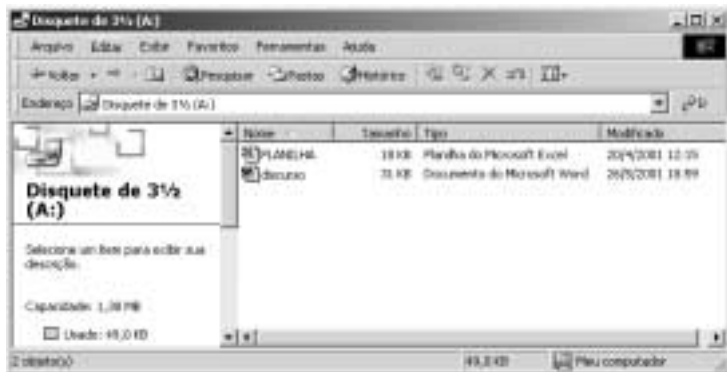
Disquete de 3½ (A:)

Arquivo Editar Exibir Favoritos Ferramentas Ajuda

Voltar Pesquisar Pastas Histórico

Endereço Disquete de 3½ (A:)

Ir

Disquete de 3½ (A:)

Selecione um item para exibir sua descrição.

Capacidade: 1,38 MB

Usado: 49,0 KB

| Nome | Tamanho | Tipo | Modificado |
|---|---|---|---|
| PLANILHA | 18 KB | Planilha do Microsoft Excel | 20/4/2001 12:15 |
| discurso | 31 KB | Documento do Microsoft Word | 26/5/2001 18:59 |

2 objeto(s) 49,0 KB Meu computador